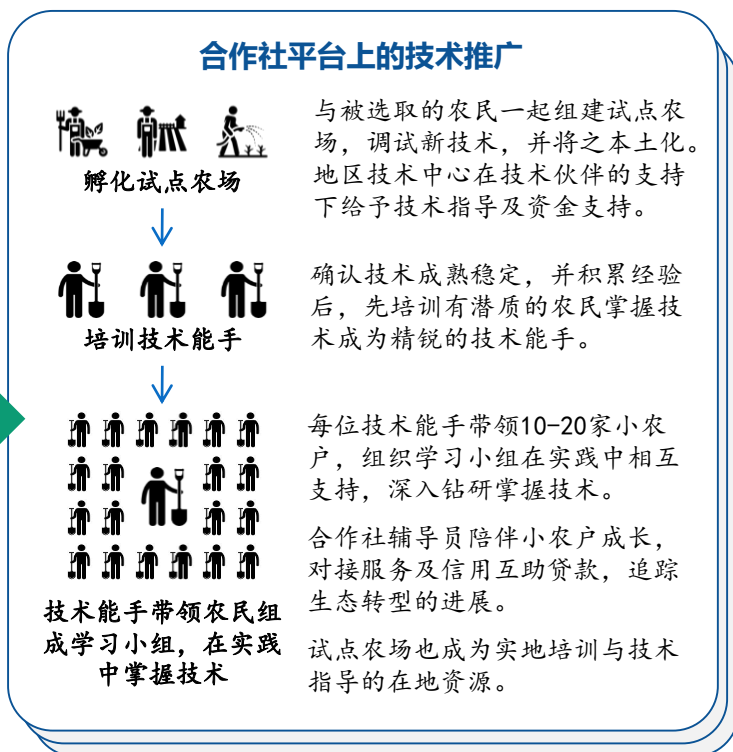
合作社平台上的技术推广

孵化试点农场

与被选取的农民一起组建试点农场，调试新技术，并将之本土化。地区技术中心在技术伙伴的支持下给予技术指导及资金支持。

培训技术能手

确认技术成熟稳定，并积累经验后，先培训有潜质的农民掌握技术成为精锐的技术能手。

技术能手带领农民组成学习小组，在实践中掌握技术

每位技术能手带领10-20家小农户，组织学习小组在实践中相互支持，深入钻研掌握技术。

合作社辅导员陪伴小农户成长，对接服务及信用互助贷款，追踪生态转型的进展。

试点农场也成为实地培训与技术指导的在地资源。